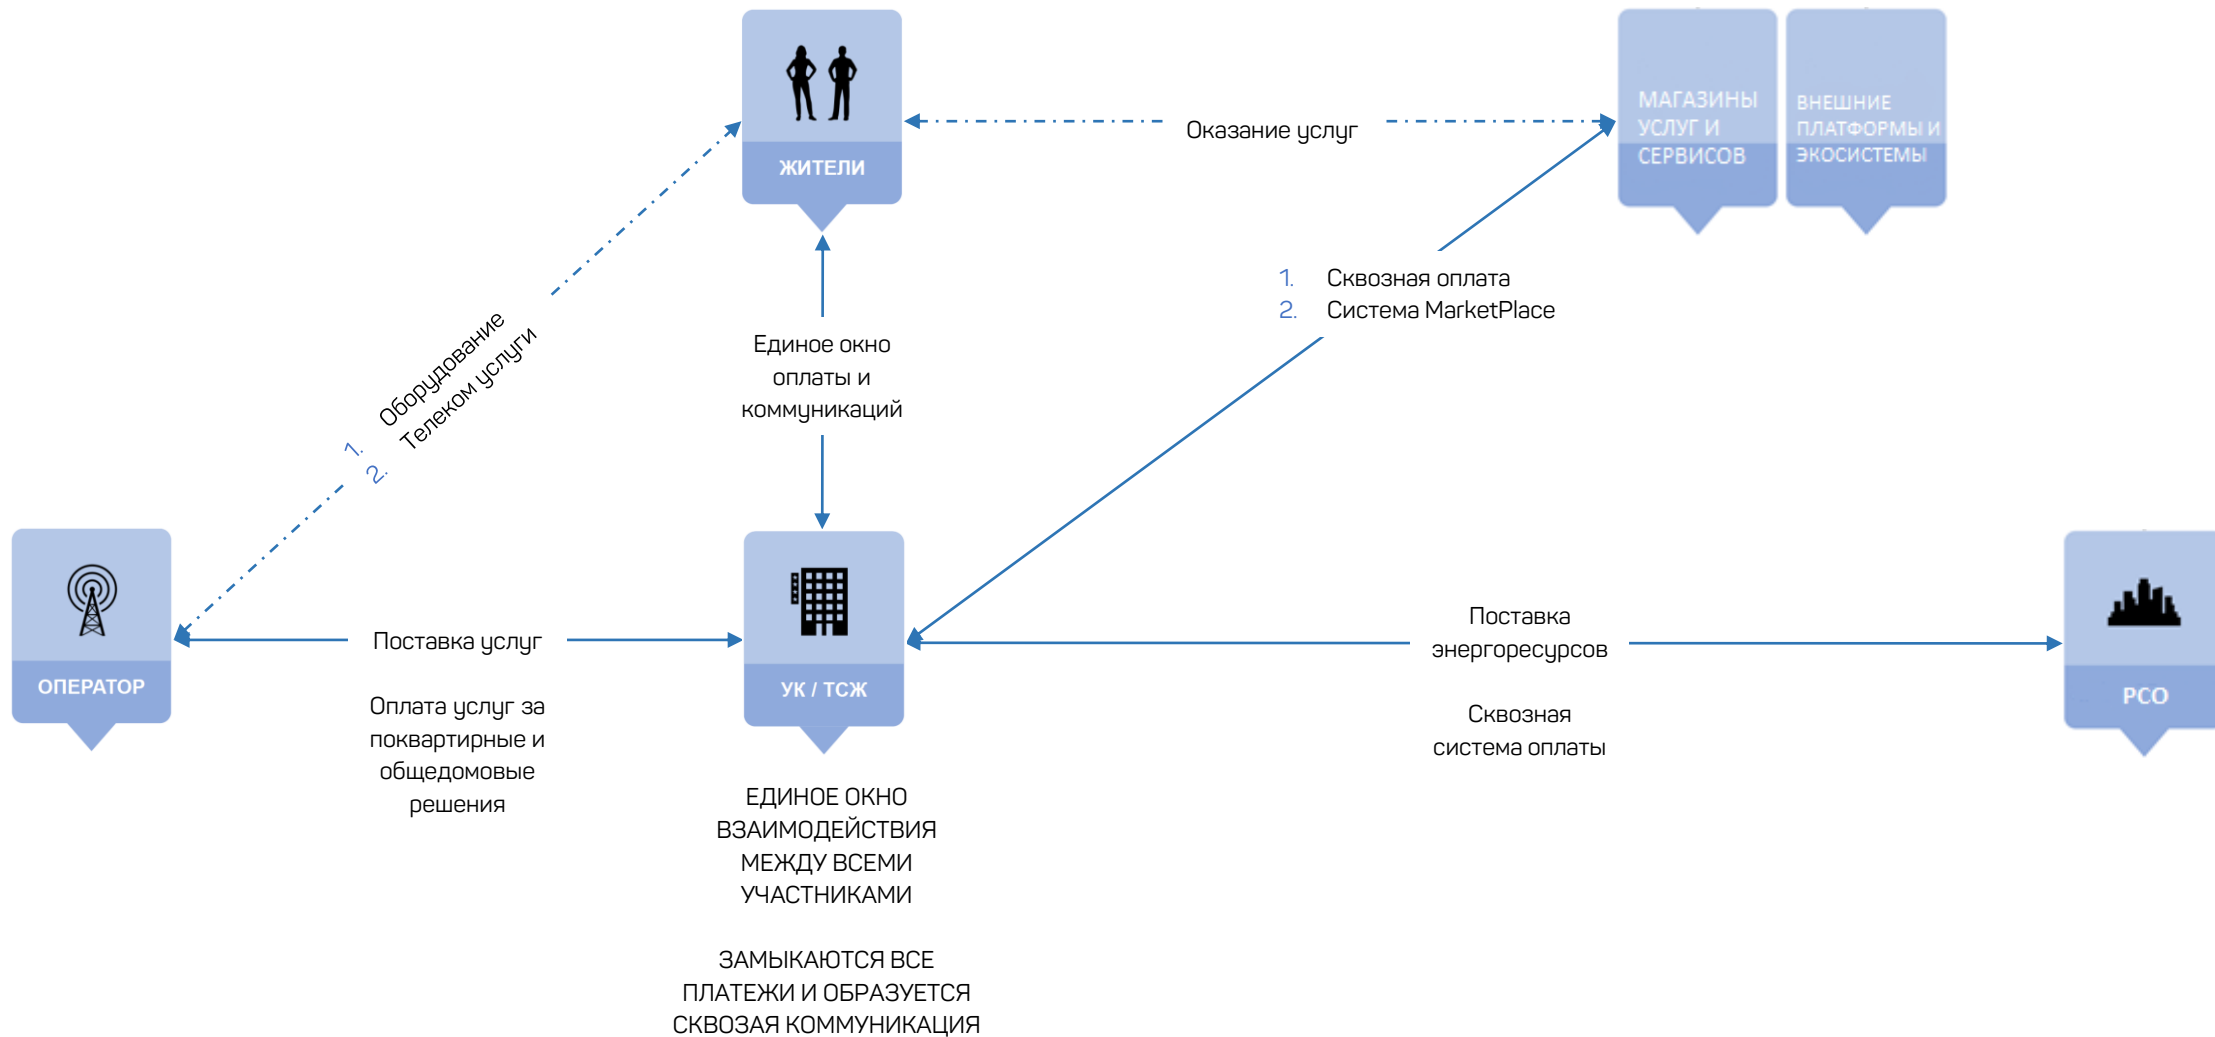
ЖИТЕЛИ

Оказание услуг

МАГАЗИНЫ УСЛУГ И СЕРВИСОВ

ВНЕШНИЕ ПЛАТФОРМЫ И ЭКОСИСТЕМЫ

1. Сквозная оплата
2. Система MarketPlace

1. Оборудование
2. Телеком услуги

Единое окно оплаты и коммуникаций

ОПЕРАТОР

Поставка услуг

Оплата услуг за поквартирные и общедомовые решения

УК / ТСЖ

Поставка энергоресурсов

Сквозная система оплаты

РСО

ЕДИНОЕ ОКНО ВЗАИМОДЕЙСТВИЯ МЕЖДУ ВСЕМИ УЧАСТНИКАМИ

ЗАМЫКАЮТСЯ ВСЕ ПЛАТЕЖИ И ОБРАЗУЕТСЯ СКВОЗАЯ КОММУНИКАЦИЯ